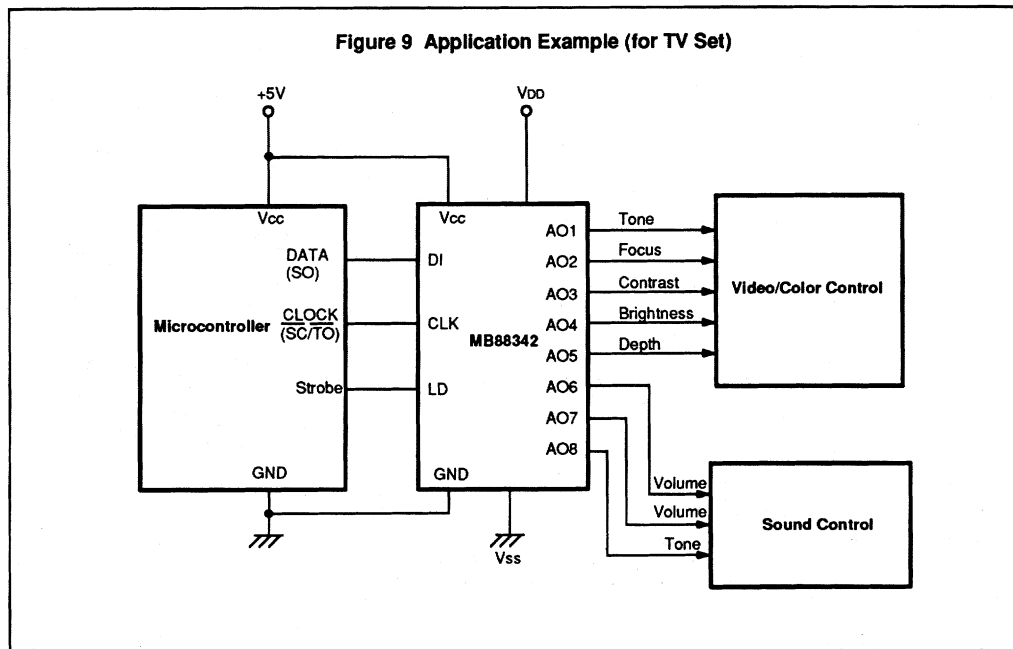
Figure 9 Application Example (for TV Set)

+5V

VDD

Vcc

DATA (SO)

Microcontroller

CLOCK (SC/TO)

Strobe

GND

Vcc

DI

CLK

LD

GND

MB88342

AO1

AO2

AO3

AO4

AO5

AO6

AO7

AO8

Vss

Tone

Focus

Contrast

Brightness

Depth

Video/Color Control

Volume

Volume

Tone

Sound Control